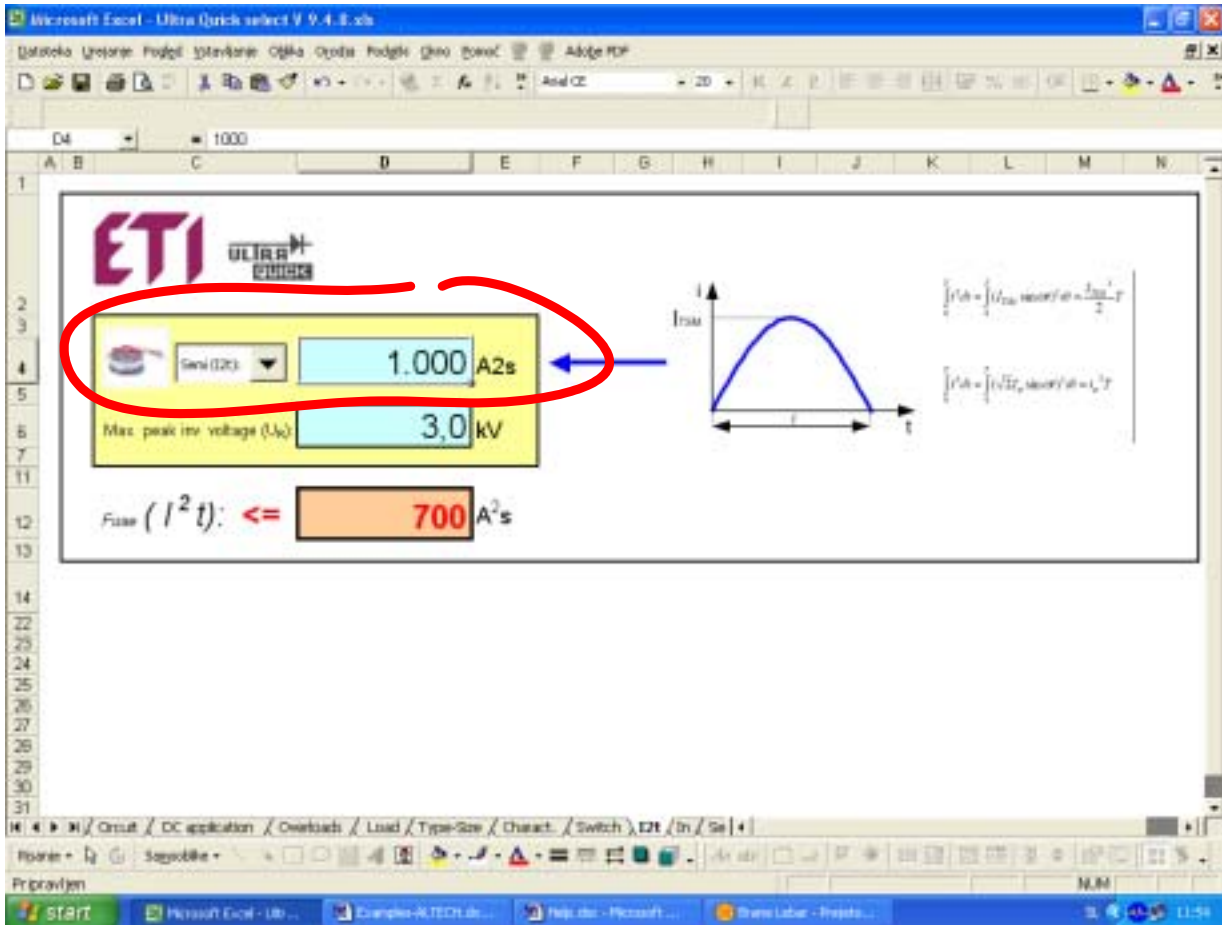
Microsoft Excel - Ultra Quick select V 9.4.0.xls

Datoteka Urejanje Pogled Vstavljanje Oblika Orodja Podatki Okno Pomoč Adobe PDF

Arial CE 20

D4 = 1000

A B C D E F G H I J K L M N

1
2
3
4
5
6
7
11
12
13
14
22
23
24
25
26
27
28
29
30
31

ETI ULTRA QUICK

Semi (I2t): 1.000 A2s

Max. peak inv. voltage ($U_N$): 3,0 kV

Fuse $(I^2t)$: <= 700 $A^2s$

i
$I_{TSM}$
t

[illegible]

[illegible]

Circuit / DC application / Overloads / Load / Type-Size / Charact. / Switch / I2t / In / Se

Risanje Samooblike

Pripravljen NUM

start Microsoft Excel - Ult... Examples-ALTECH.do... Help.doc - Microsoft ... Brane Lebar - Projekt... 11:54